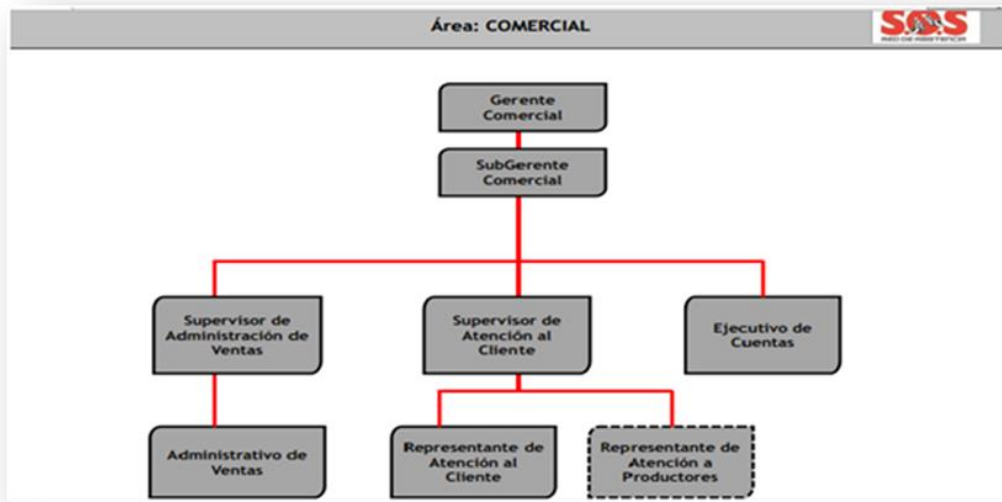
Área: COMERCIAL

SOS
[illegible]

Gerente Comercial

SubGerente Comercial

Supervisor de Administración de Ventas

Supervisor de Atención al Cliente

Ejecutivo de Cuentas

Administrativo de Ventas

Representante de Atención al Cliente

Representante de Atención a Productores